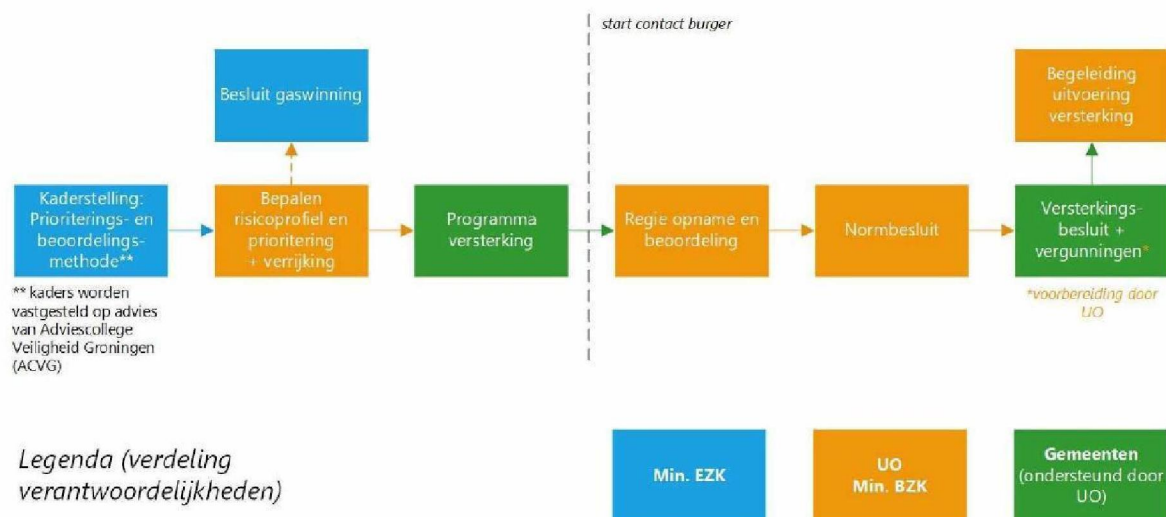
start contact burger

Besluit gaswinning

Begeleiding uitvoering versterking

Kaderstelling: Prioriterings- en beoordelingsmethode**

** kaders worden vastgesteld op advies van Adviescollege Veiligheid Groningen (ACVG)

Bepalen risicoprofiel en prioritering + verrijking

Programma versterking

Regie opname en beoordeling

Normbesluit

Versterkingsbesluit + vergunningen*

*voorbereiding door UO

Legenda (verdeling verantwoordelijkheden)

Min. EZK

UO Min. BZK

Gemeenten (ondersteund door UO)